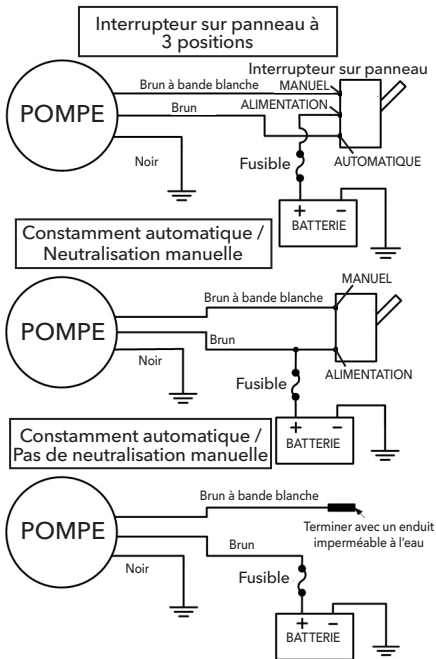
Interrupteur sur panneau à 3 positions

Interrupteur sur panneau

POMPE

Brun à bande blanche

MANUEL

Brun

ALIMENTATION

Noir

Fusible

AUTOMATIQUE

+ −
BATTERIE

Constamment automatique / Neutralisation manuelle

MANUEL

Brun à bande blanche

POMPE

Brun

Noir

Fusible

ALIMENTATION

+ −
BATTERIE

Constamment automatique / Pas de neutralisation manuelle

Brun à bande blanche

POMPE

Terminer avec un enduit imperméable à l'eau

Brun

Noir

Fusible

+ −
BATTERIE